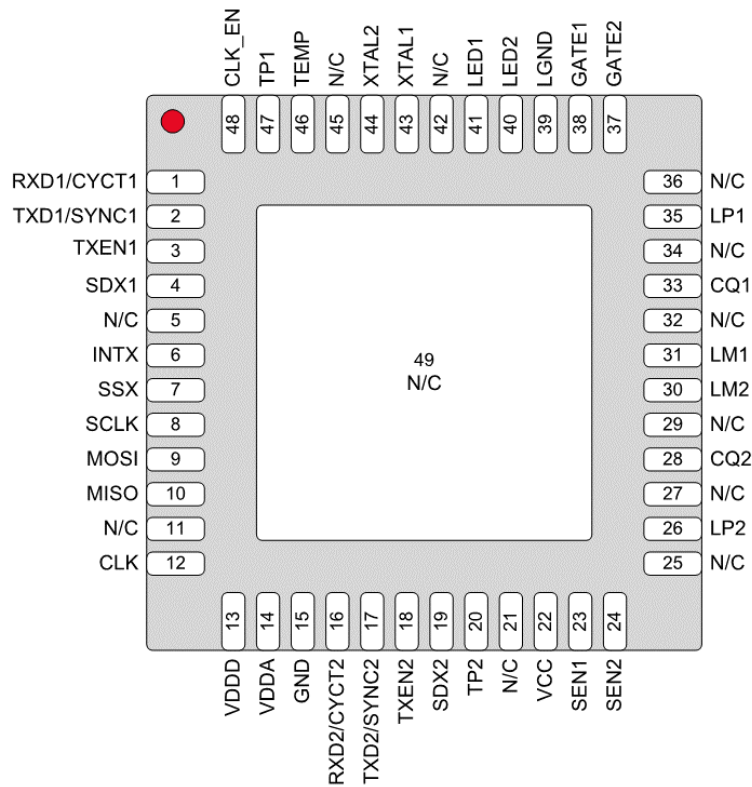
CLK_EN 48
TP1 47
TEMP 46
N/C 45
XTAL2 44
XTAL1 43
N/C 42
LED1 41
LED2 40
LGND 39
GATE1 38
GATE2 37

RXD1/CYCT1 1
TXD1/SYNC1 2
TXEN1 3
SDX1 4
N/C 5
INTX 6
SSX 7
SCLK 8
MOSI 9
MISO 10
N/C 11
CLK 12

49
N/C

36 N/C
35 LP1
34 N/C
33 CQ1
32 N/C
31 LM1
30 LM2
29 N/C
28 CQ2
27 N/C
26 LP2
25 N/C

13 VDDD
14 VDDA
15 GND
16 RXD2/CYCT2
17 TXD2/SYNC2
18 TXEN2
19 SDX2
20 TP2
21 N/C
22 VCC
23 SEN1
24 SEN2